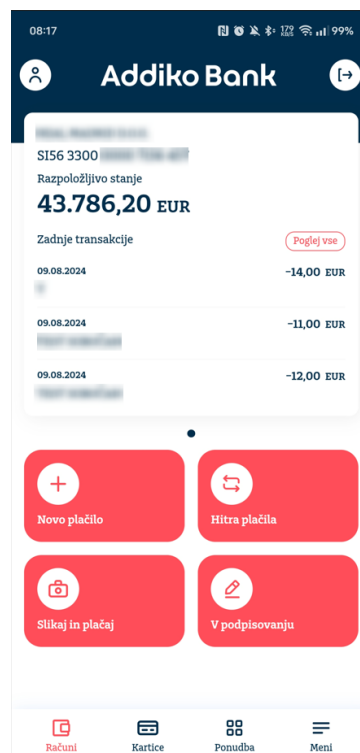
08:17 179 KB/S 99%

Addiko Bank

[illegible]
SI56 3300 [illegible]
Razpoložljivo stanje
43.786,20 EUR

Zadnje transakcije
Poglej vse

09.08.2024
-14,00 EUR
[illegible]

09.08.2024
-11,00 EUR
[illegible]

09.08.2024
-12,00 EUR
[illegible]

Novo plačilo
Hitra plačila
Slikaj in plačaj
V podpisovanju

Računi
Kartice
Ponudba
Meni